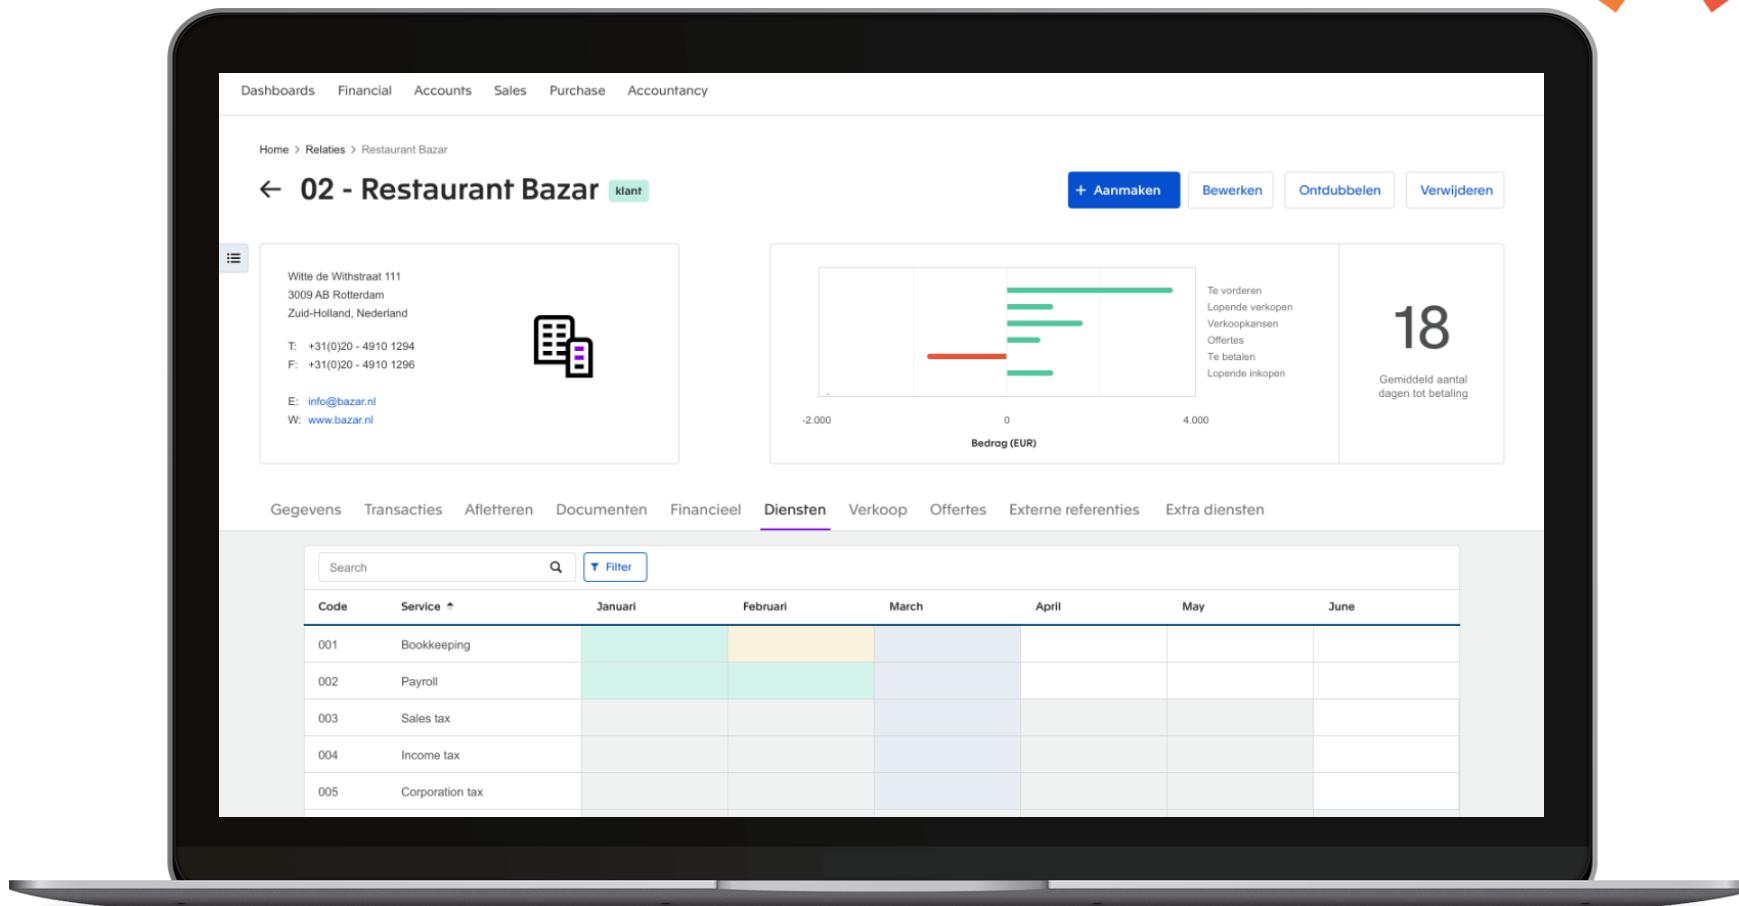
Dashboards Financial Accounts Sales Purchase Accountancy

Home > Relaties > Restaurant Bazar

← 02 - Restaurant Bazar klant

+ Aanmaken Bewerken Ontdubbelen Verwijderen

Witte de Withstraat 111
3009 AB Rotterdam
Zuid-Holland, Nederland

T: +31(0)20 - 4910 1294
F: +31(0)20 - 4910 1296

E: info@bazar.nl
W: www.bazar.nl

Te vorderen
Lopende verkopen
Verkoopkansen
Offertes
Te betalen
Lopende inkopen

-2.000 0 4.000
Bedrag (EUR)

18
Gemiddeld aantal dagen tot betaling

Gegevens Transacties Afletteren Documenten Financieel Diensten Verkoop Offertes Externe referenties Extra diensten

Search
Filter

| Code | Service | Januari | Februari | March | April | May | June |
|---|---|---|---|---|---|---|---|
| 001 | Bookkeeping | | | | | | |
| 002 | Payroll | | | | | | |
| 003 | Sales tax | | | | | | |
| 004 | Income tax | | | | | | |
| 005 | Corporation tax | | | | | | |